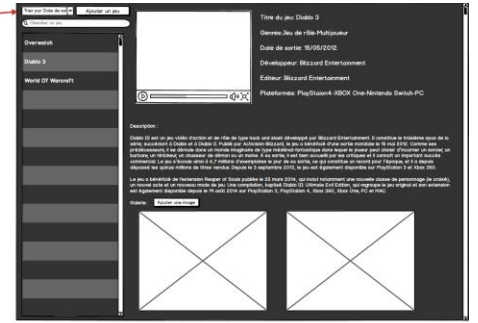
Trier par Date de so ▾ Ajouter un jeu

Chercher un jeu

Overwatch

Diablo 3

World Of Warcraft

Titre du jeu Diablo 3

Genre:Jeu de rôle-Multijoueur

Date de sortie: 15/05/2012

Développeur: Blizzard Entertainment

Editeur: Blizzard Entertainment

Plateformes: PlayStation4-XBOX One-Nintendo Switch-PC

Description :

Diablo III est un jeu vidéo d'action et de rôle de type hack and slash développé par Blizzard Entertainment. Il constitue le troisième opus de la série, succédant à Diablo et à Diablo II. Publié par Activision Blizzard, le jeu a bénéficié d'une sortie mondiale le 15 mai 2012. Comme ses prédécesseurs, il se déroule dans un monde imaginaire de type médiéval-fantastique dans lequel le joueur peut choisir d'incarner un sorcier, un barbare, un féticheur, un chasseur de démon ou un moine. À sa sortie, il est bien accueilli par les critiques et il connaît un important succès commercial. Le jeu s'écoule ainsi à 4,7 millions d'exemplaires le jour de sa sortie, ce qui constitue un record pour l'époque, et il a depuis dépassé les quinze millions de titres vendus. Depuis le 3 septembre 2013, le jeu est également disponible sur PlayStation 3 et Xbox 360.

Le jeu a bénéficié de l'extension Reaper of Souls publiée le 25 mars 2014, qui inclut notamment une nouvelle classe de personnage (le croisé), un nouvel acte et un nouveau mode de jeu. Une compilation, baptisé Diablo III: Ultimate Evil Edition, qui regroupe le jeu original et son extension est également disponible depuis le 19 août 2014 sur PlayStation 3, PlayStation 4, Xbox 360, Xbox One, PC et MAC.

Galerie : Ajouter une image